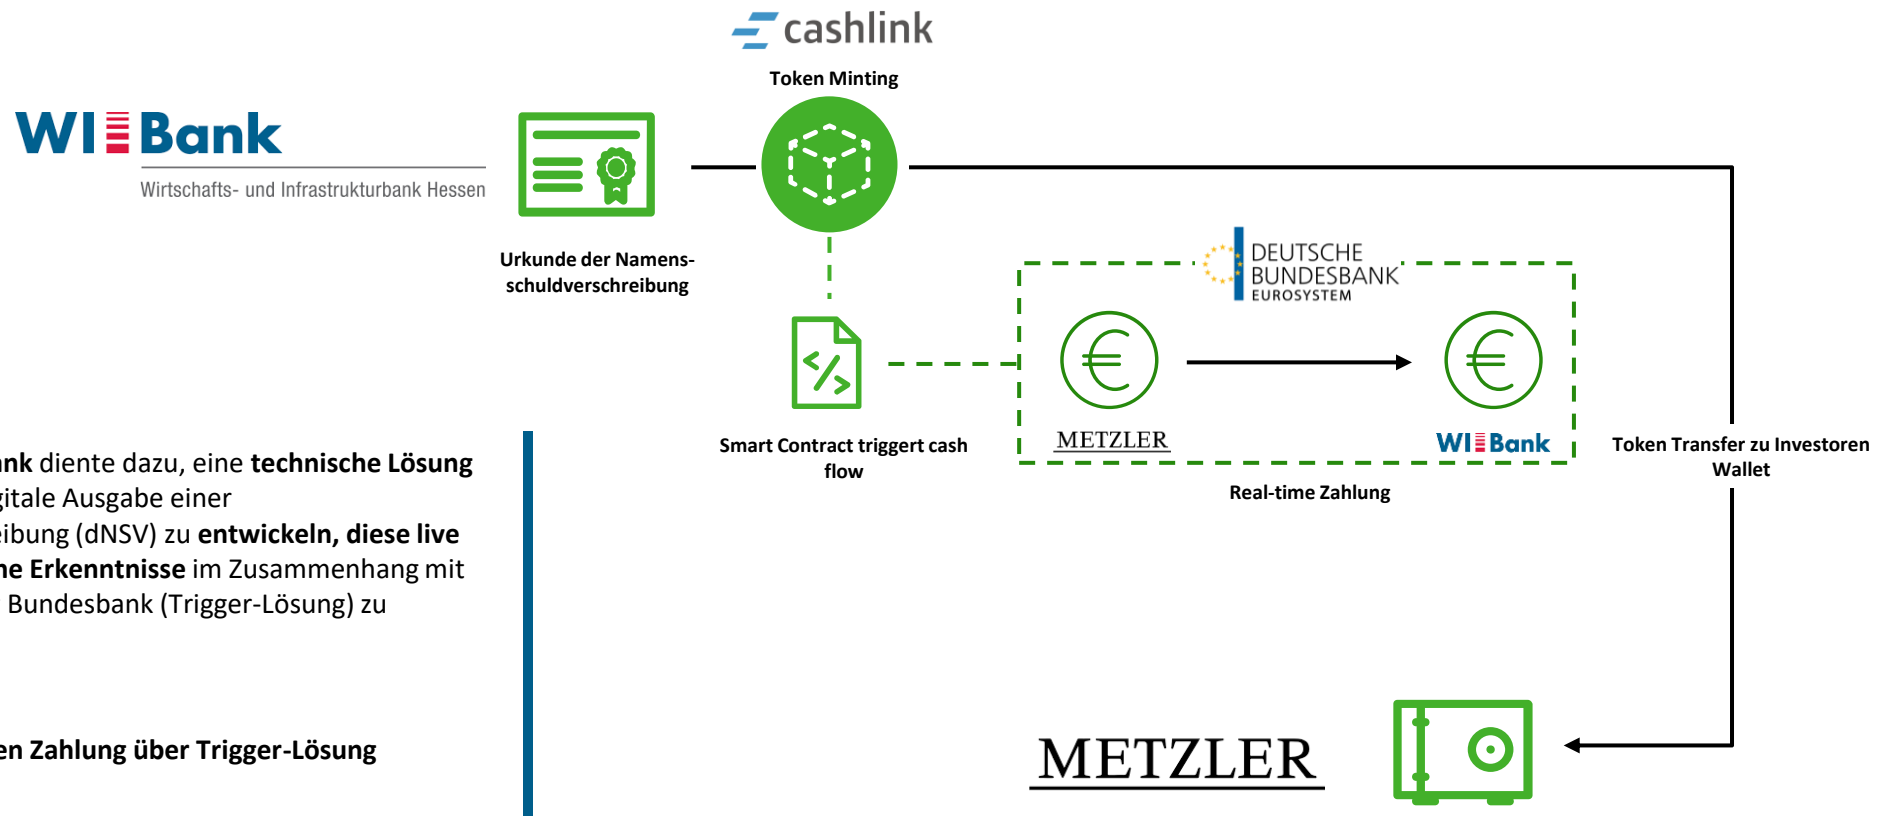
WI Bank
Wirtschafts- und Infrastrukturbank Hessen

cashlink
Token Minting

Urkunde der Namensschuldverschreibung

Smart Contract triggert cash flow

DEUTSCHE BUNDESBANK EUROSYSTEM

METZLER

WI Bank

Real-time Zahlung

Token Transfer zu Investoren Wallet

nk diente dazu, eine technische Lösung gitale Ausgabe einer eibung (dNSV) zu entwickeln, diese live he Erkenntnisse im Zusammenhang mit Bundesbank (Trigger-Lösung) zu

en Zahlung über Trigger-Lösung

METZLER